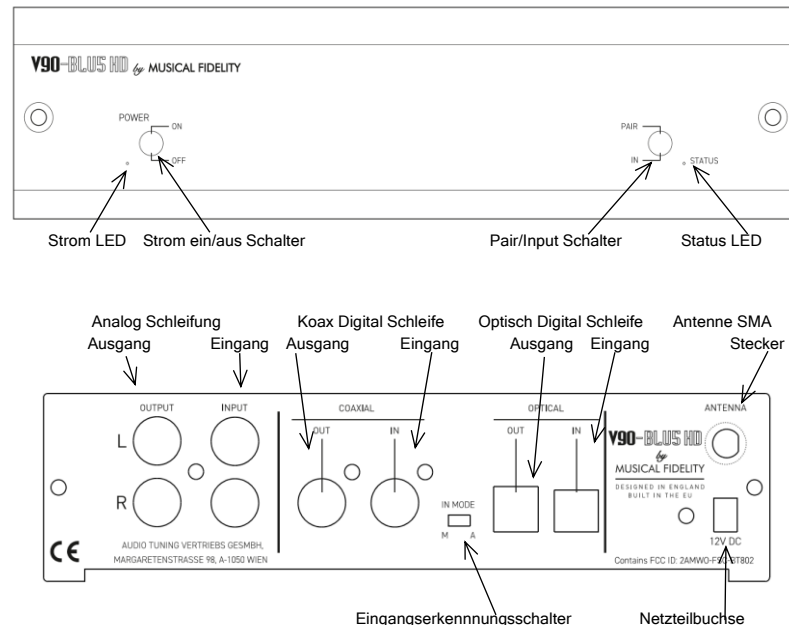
V90-BLU5 HD by MUSICAL FIDELITY

POWER
ON
OFF

PAIR
IN
STATUS

Strom LED
Strom ein/aus Schalter
Pair/Input Schalter
Status LED

Analog Schleifung
Ausgang
Eingang
Koax Digital Schleife
Ausgang
Eingang
Optisch Digital Schleife
Ausgang
Eingang
Antenne SMA
Stecker

OUTPUT
INPUT
L
R
COAXIAL
OUT
IN
OPTICAL
OUT
IN
ANTENNA
V90-BLU5 HD
by
MUSICAL FIDELITY
DESIGNED IN ENGLAND
BUILT IN THE EU
IN MODE
M A
12V DC
CE
AUDIO TUNING VERTRIEBS GESMBH,
MARGARETENSTRASSE 98, A-1050 WIEN
Contains FCC ID: 2AMWO-F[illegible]BT802

Eingangserkennnungsschalter
Netzteilbuchse